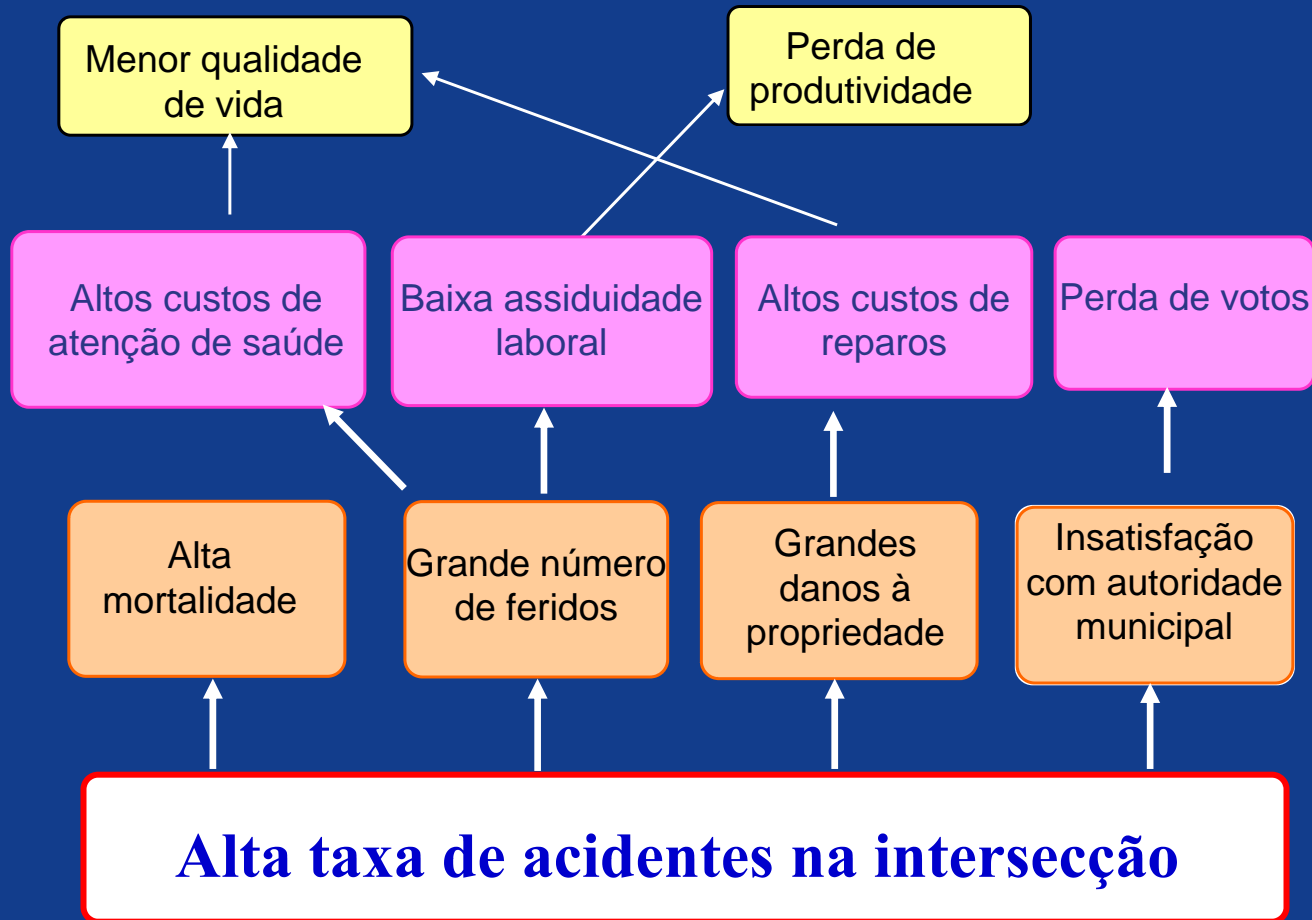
Menor qualidade de vida

Perda de produtividade

Altos custos de atenção de saúde

Baixa assiduidade laboral

Altos custos de reparos

Perda de votos

Alta mortalidade

Grande número de feridos

Grandes danos à propriedade

Insatisfação com autoridade municipal

Alta taxa de acidentes na intersecção